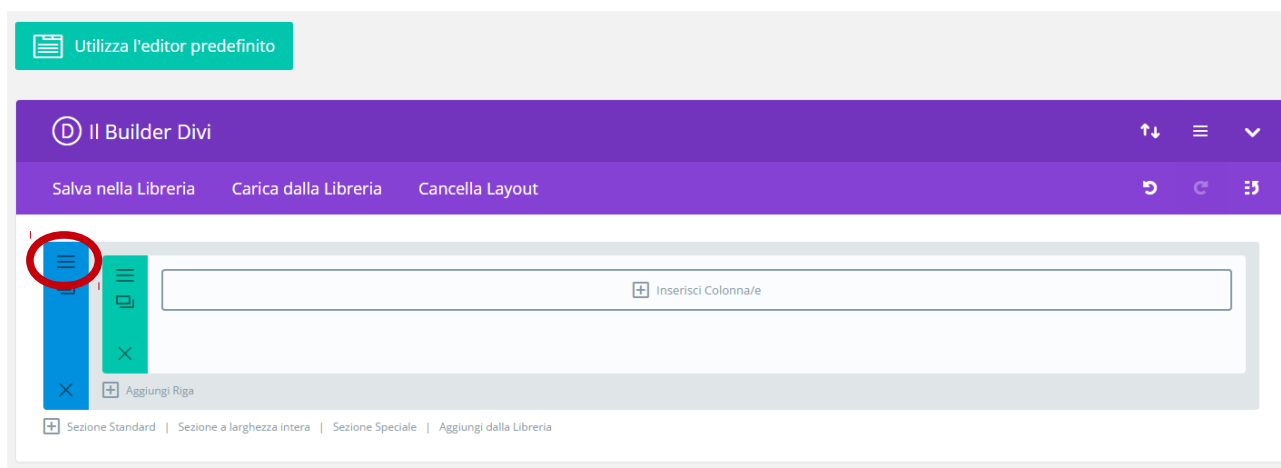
Utilizza l'editor predefinito

D Il Builder Divi

Salva nella Libreria Carica dalla Libreria Cancella Layout

Inserisci Colonna/e

Aggiungi Riga

Sezione Standard | Sezione a larghezza intera | Sezione Speciale | Aggiungi dalla Libreria